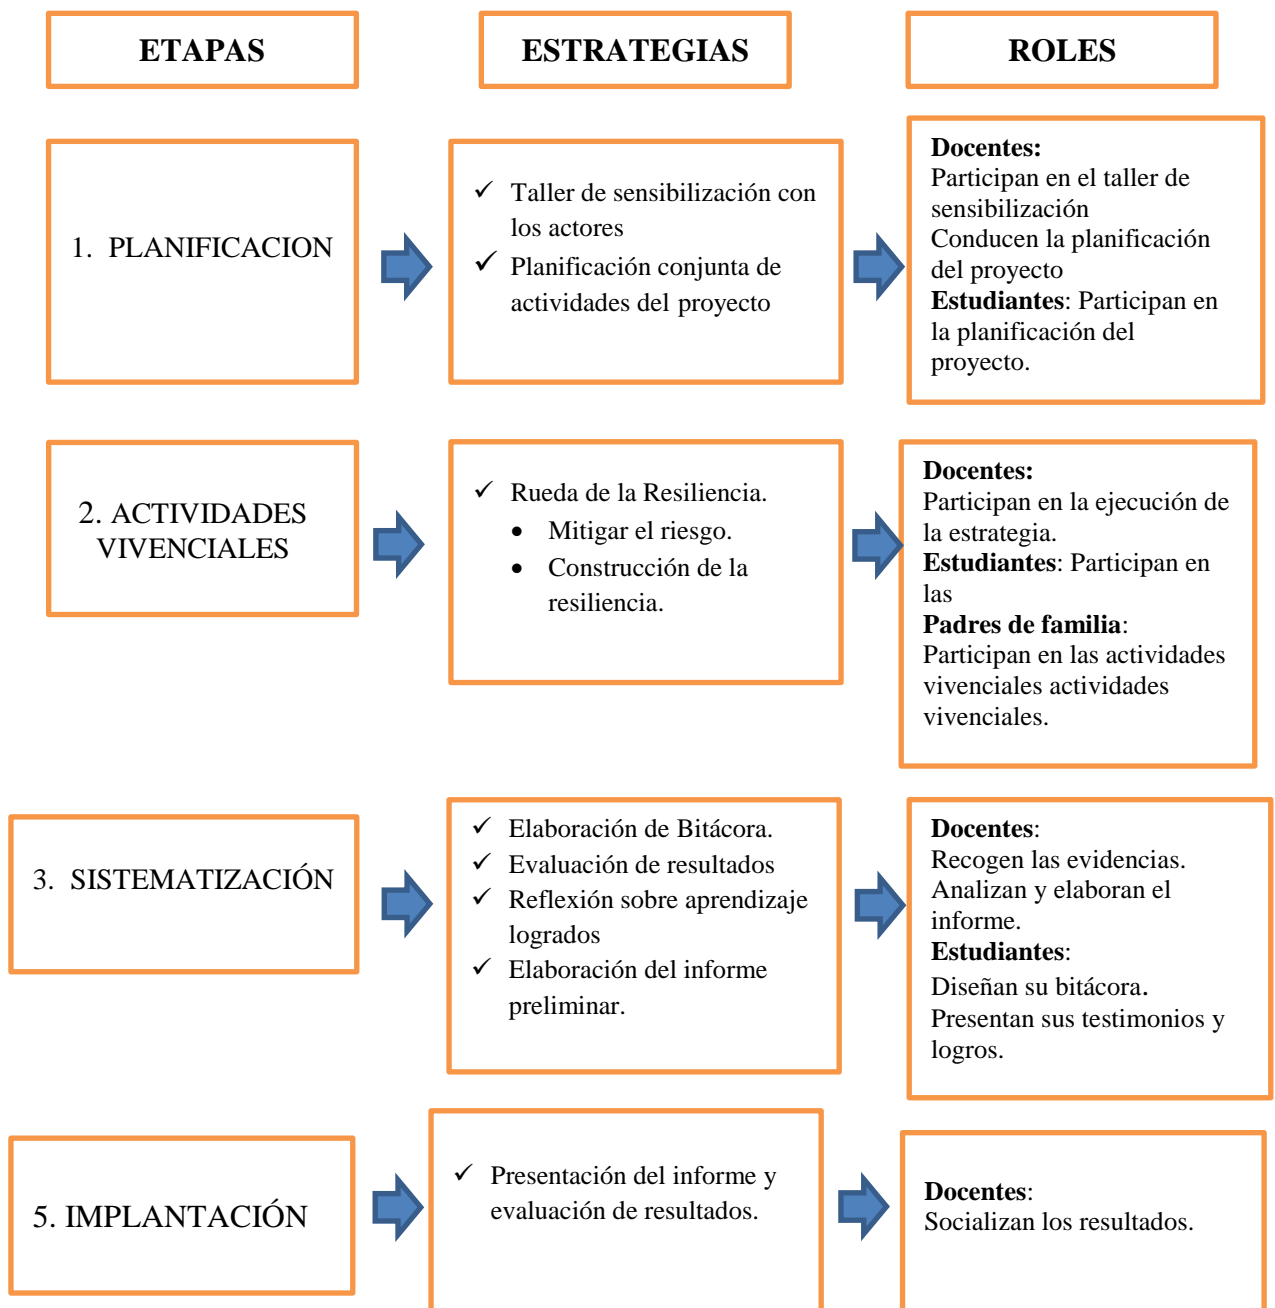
ETAPAS

ESTRATEGIAS

ROLES

1. PLANIFICACION

✓ Taller de sensibilización con los actores
✓ Planificación conjunta de actividades del proyecto

**Docentes:**
Participan en el taller de sensibilización
Conducen la planificación del proyecto
**Estudiantes**: Participan en la planificación del proyecto.

2. ACTIVIDADES VIVENCIALES

✓ Rueda de la Resiliencia.
• Mitigar el riesgo.
• Construcción de la resiliencia.

**Docentes:**
Participan en la ejecución de la estrategia.
**Estudiantes**: Participan en las
**Padres de familia**:
Participan en las actividades vivenciales actividades vivenciales.

3. SISTEMATIZACIÓN

✓ Elaboración de Bitácora.
✓ Evaluación de resultados
✓ Reflexión sobre aprendizaje logrados
✓ Elaboración del informe preliminar.

**Docentes**:
Recogen las evidencias.
Analizan y elaboran el informe.
**Estudiantes**:
Diseñan su bitácora.
Presentan sus testimonios y logros.

5. IMPLANTACIÓN

✓ Presentación del informe y evaluación de resultados.

**Docentes**:
Socializan los resultados.